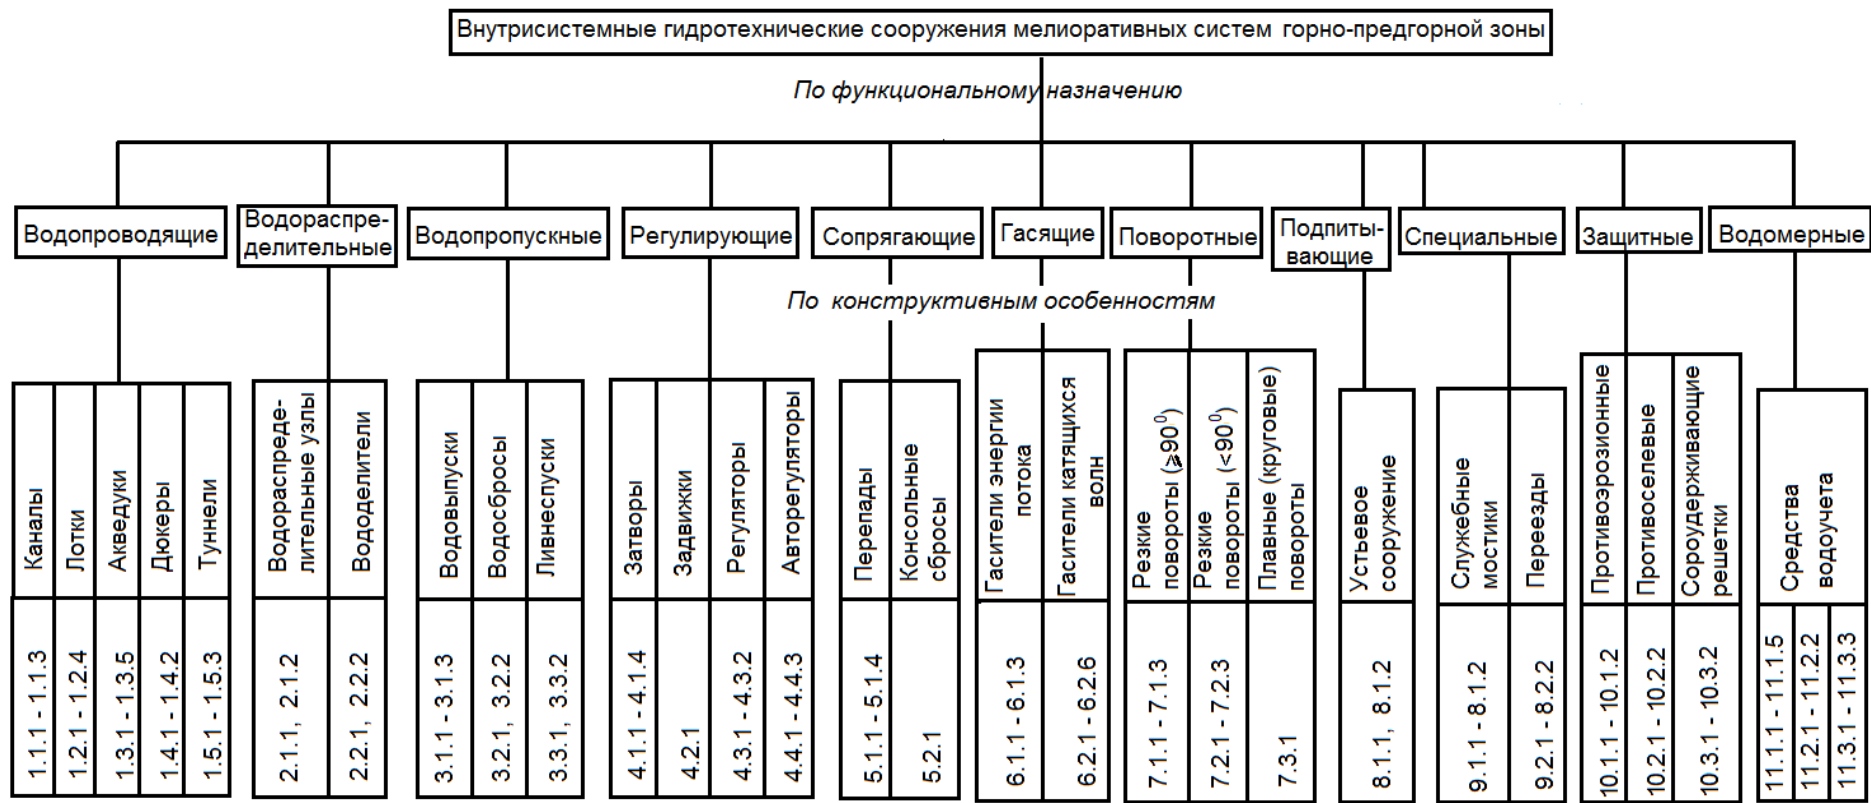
Внутрисистемные гидротехнические сооружения мелиоративных систем горно-предгорной зоны

По функциональному назначению

Водопроводящие

Водораспределительные

Водопропускные

Регулирующие

Сопрягающие

Гасящие

Поворотные

Подпитывающие

Специальные

Защитные

Водомерные

По конструктивным особенностям

| Каналы | Лотки | Акведуки | Дюкеры | Туннели |
|---|---|---|---|---|
| 1.1.1 - 1.1.3 | 1.2.1 - 1.2.4 | 1.3.1 - 1.3.5 | 1.4.1 - 1.4.2 | 1.5.1 - 1.5.3 |

| Водораспределительные узлы | Вододелители |
|---|---|
| 2.1.1, 2.1.2 | 2.2.1, 2.2.2 |

| Водовыпуски | Водосбросы | Ливнеспуски |
|---|---|---|
| 3.1.1 - 3.1.3 | 3.2.1, 3.2.2 | 3.3.1, 3.3.2 |

| Затворы | Задвижки | Регуляторы | Авторегуляторы |
|---|---|---|---|
| 4.1.1 - 4.1.4 | 4.2.1 | 4.3.1 - 4.3.2 | 4.4.1 - 4.4.3 |

| Перепады | Консольные сбросы |
|---|---|
| 5.1.1 - 5.1.4 | 5.2.1 |

| Гасители энергии потока | Гасители катящихся волн |
|---|---|
| 6.1.1 - 6.1.3 | 6.2.1 - 6.2.6 |

| Резкие повороты ($\geq 90^0$) | Резкие повороты ($<90^0$) | Плавные (круговые) повороты |
|---|---|---|
| 7.1.1 - 7.1.3 | 7.2.1 - 7.2.3 | 7.3.1 |

| Устьевое сооружение |
|---|
| 8.1.1, 8.1.2 |

| Служебные мостики | Переезды |
|---|---|
| 9.1.1 - 8.1.2 | 9.2.1 - 8.2.2 |

| Противоэрозионные | Противоселевые | Сороудерживающие решетки |
|---|---|---|
| 10.1.1 - 10.1.2 | 10.2.1 - 10.2.2 | 10.3.1 - 10.3.2 |

| Средства водоучета | | |
|---|---|---|
| 11.1.1 - 11.1.5 | 11.2.1 - 11.2.2 | 11.3.1 - 11.3.3 |